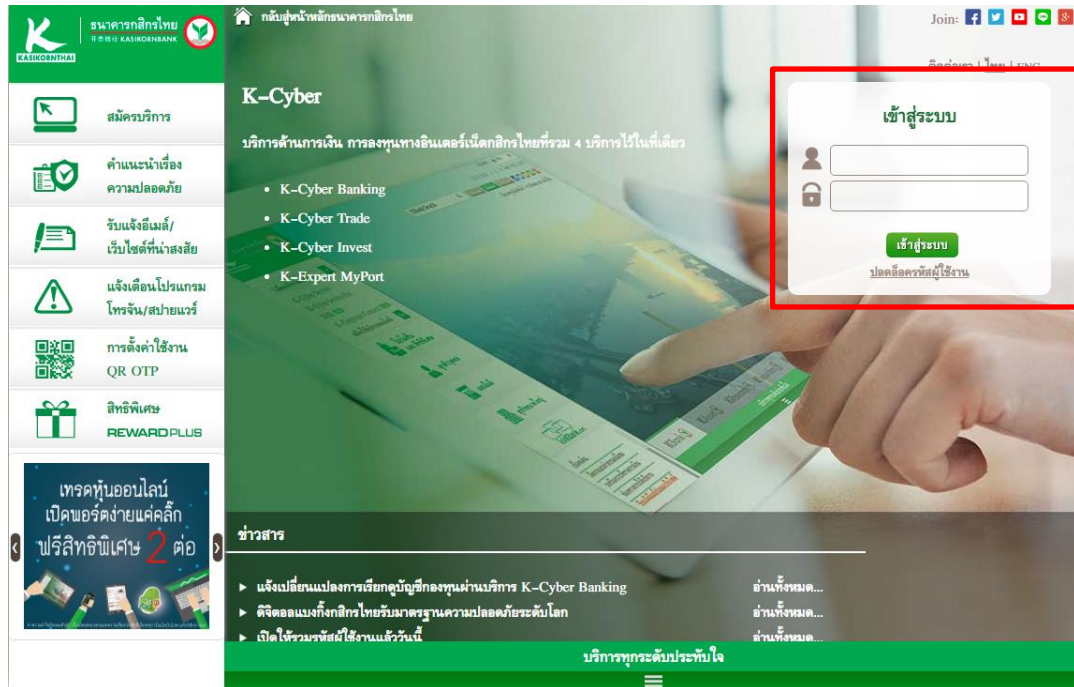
KASIKORNTHAI
ธนาคารกสิกรไทย
KASIKORNBANK

สมัครบริการ

คำแนะนำเรื่องความปลอดภัย

รับแจ้งอีเมล์/เว็บไซต์ที่น่าสงสัย

แจ้งเตือนโปรแกรมโทรจัน/สปายแวร์

การตั้งค่าใช้งาน QR OTP

สิทธิพิเศษ REWARDPLUS

เทรดหุ้นออนไลน์ เปิดพอร์ตง่ายแค่คลิ๊ก ฟรีสิทธิพิเศษ 2 ต่อ

กลับสู่หน้าหลักธนาคารกสิกรไทย

Join:

ติดต่อเรา | ไทย | ENG

K-Cyber

บริการด้านการเงิน การลงทุนทางอินเตอร์เน็ตกสิกรไทยที่รวม 4 บริการไว้ในที่เดียว

• K-Cyber Banking
• K-Cyber Trade
• K-Cyber Invest
• K-Expert MyPort

เข้าสู่ระบบ

เข้าสู่ระบบ
ปลดล็อครหัสผู้ใช้งาน

ข่าวสาร

► แจ้งเปลี่ยนแปลงการเรียกดูบัญชีกองทุนผ่านบริการ K-Cyber Banking อ่านทั้งหมด...
► ดิจิตอลแบงก์กสิกรไทยรับมาตรฐานความปลอดภัยระดับโลก อ่านทั้งหมด...
► เปิดให้รวมรหัสผู้ใช้งานแล้ววันนี้ อ่านทั้งหมด...

บริการทุกระดับประทับใจ